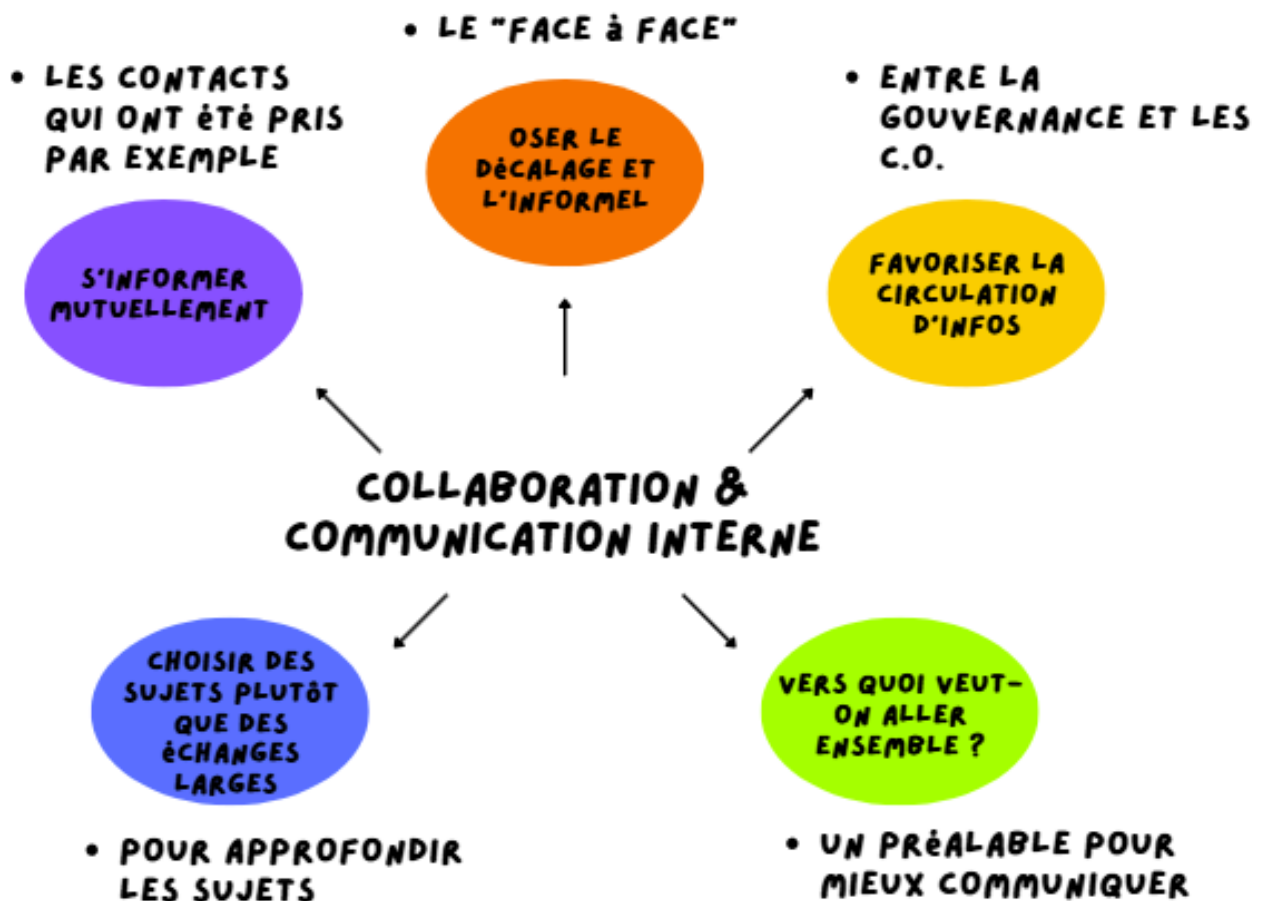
• LE "FACE à FACE"

• LES CONTACTS QUI ONT été PRIS PAR EXEMPLE

OSER LE DéCALAGE ET L'INFORMEL

• ENTRE LA GOUVERNANCE ET LES C.O.

S'INFORMER MUTUELLEMENT

FAVORISER LA CIRCULATION D'INFOS

COLLABORATION & COMMUNICATION INTERNE

CHOISIR DES SUJETS PLUTôT QUE DES éCHANGES LARGES

VERS QUOI VEUT-ON ALLER ENSEMBLE ?

• POUR APPROFONDIR LES SUJETS

• UN PRéALABLE POUR MIEUX COMMUNIQUER